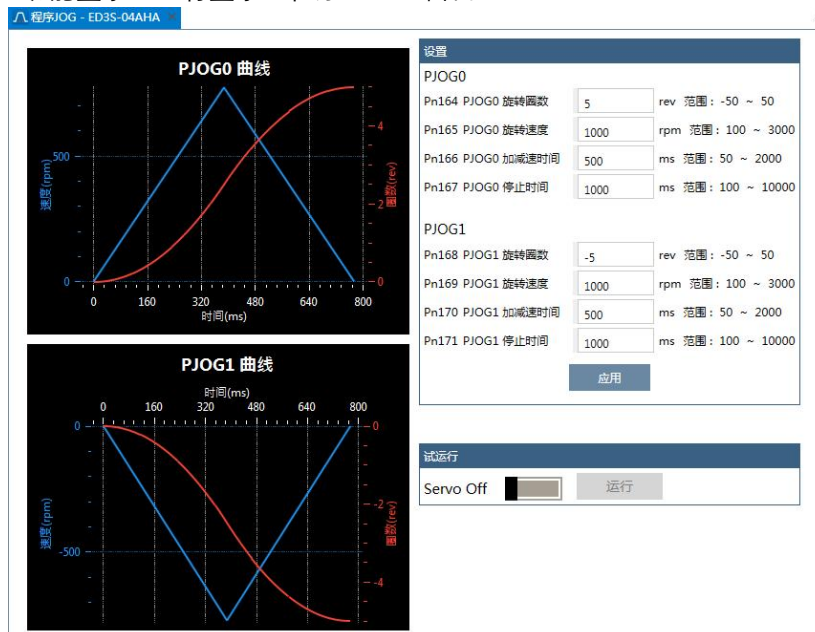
程序JOG - ED3S-04AHA ×

PJOG0 曲线

速度(rpm)
500
0
0 160 320 480 640 800
时间(ms)
圈数(rev)
4
2
0

PJOG1 曲线

时间(ms)
0 160 320 480 640 800
0
-500
速度(rpm)
0
-2
-4
圈数(rev)

设置

PJOG0

Pn164 PJOG0 旋转圈数 | 5 | rev 范围：-50 ~ 50

Pn165 PJOG0 旋转速度 | 1000 | rpm 范围：100 ~ 3000

Pn166 PJOG0 加减速时间 | 500 | ms 范围：50 ~ 2000

Pn167 PJOG0 停止时间 | 1000 | ms 范围：100 ~ 10000

PJOG1

Pn168 PJOG1 旋转圈数 | -5 | rev 范围：-50 ~ 50

Pn169 PJOG1 旋转速度 | 1000 | rpm 范围：100 ~ 3000

Pn170 PJOG1 加减速时间 | 500 | ms 范围：50 ~ 2000

Pn171 PJOG1 停止时间 | 1000 | ms 范围：100 ~ 10000

应用

试运行

Servo Off

运行